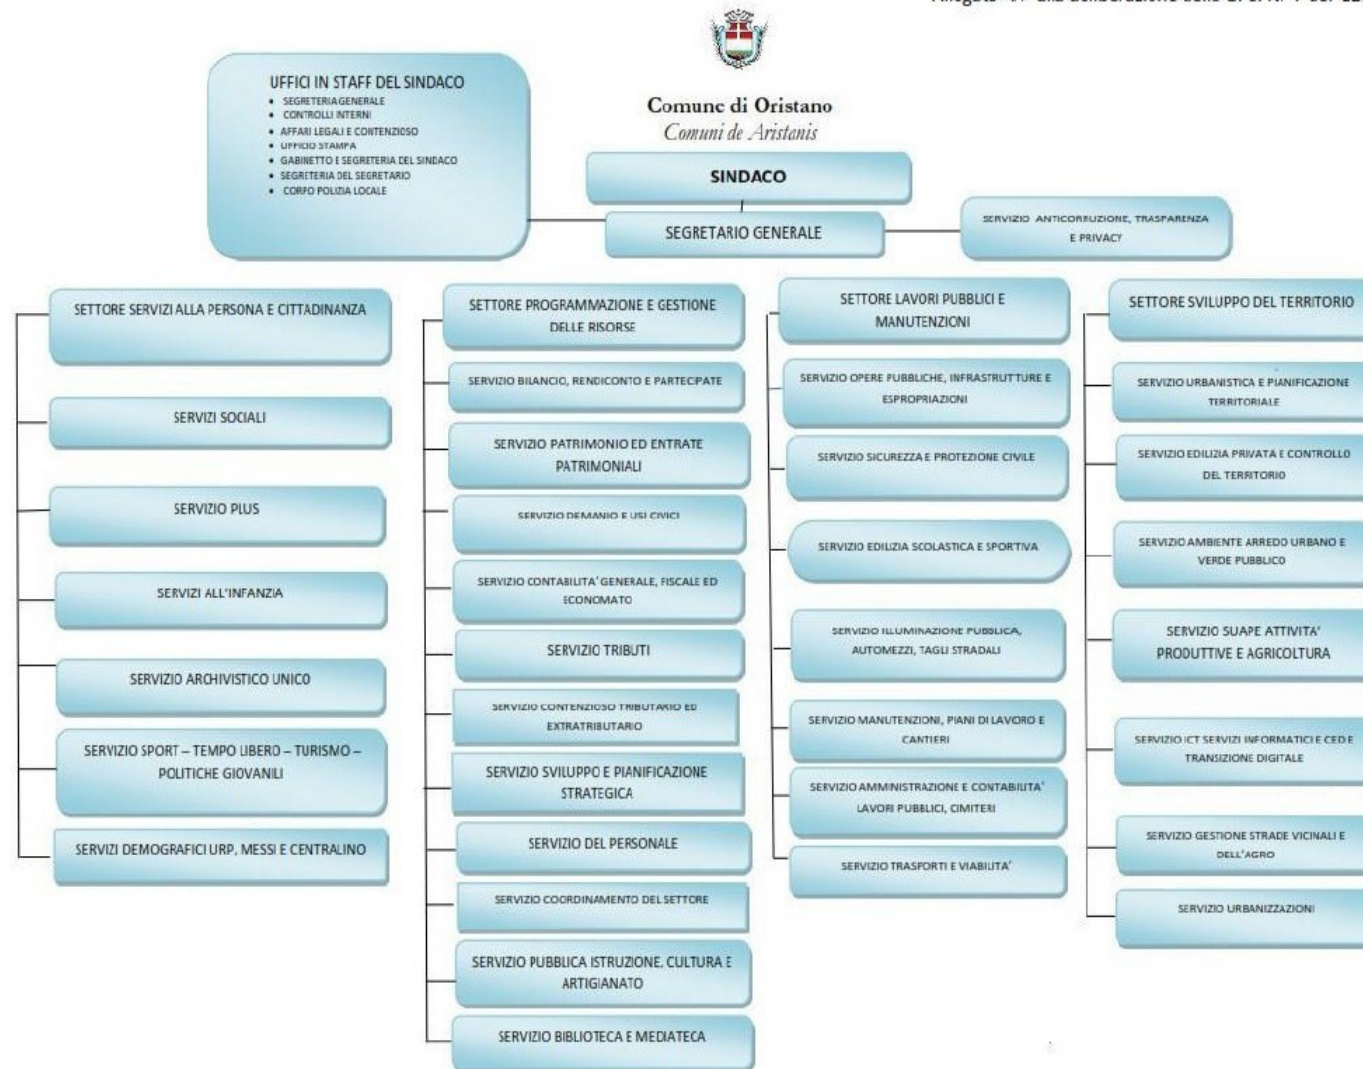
Allegato "A" alla deliberazione della G. C. N. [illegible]

Comune di Oristano
Comuni de Aristanis

UFFICI IN STAFF DEL SINDACO
• SEGRETERIA GENERALE
• CONTROLLI INTERNI
• AFFARI LEGALI E CONTENZIOSO
• UFFICIO STAMPA
• GABINETTO E SEGRETERIA DEL SINDACO
• SEGRETERIA DEL SEGRETARIO
• CORPO POLIZIA LOCALE

SINDACO

SEGRETARIO GENERALE

SERVIZIO ANTICORRUZIONE, TRASPARENZA E PRIVACY

SETTORE SERVIZI ALLA PERSONA E CITTADINANZA

SERVIZI SOCIALI

SERVIZIO PLUS

SERVIZI ALL'INFANZIA

SERVIZIO ARCHIVISTICO UNICO

SERVIZIO SPORT – TEMPO LIBERO – TURISMO – POLITICHE GIOVANILI

SERVIZI DEMOGRAFICI URP, MESSI E CENTRALINO

SETTORE PROGRAMMAZIONE E GESTIONE DELLE RISORSE

SERVIZIO BILANCIO, RENDICONTO E PARTECIPATE

SERVIZIO PATRIMONIO ED ENTRATE PATRIMONIALI

SERVIZIO DEMANIO E USI CIVICI

SERVIZIO CONTABILITA' GENERALE, FISCALE ED ECONOMATO

SERVIZIO TRIBUTI

SERVIZIO CONTENZIOSO TRIBUTARIO ED EXTRATRIBUTARIO

SERVIZIO SVILUPPO E PIANIFICAZIONE STRATEGICA

SERVIZIO DEL PERSONALE

SERVIZIO COORDINAMENTO DEL SETTORE

SERVIZIO PUBBLICA ISTRUZIONE, CULTURA E ARTIGIANATO

SERVIZIO BIBLIOTECA E MEDIATECA

SETTORE LAVORI PUBBLICI E MANUTENZIONI

SERVIZIO OPERE PUBBLICHE, INFRASTRUTTURE E ESPROPRIAZIONI

SERVIZIO SICUREZZA E PROTEZIONE CIVILE

SERVIZIO EDILIZIA SCOLASTICA E SPORTIVA

SERVIZIO ILLUMINAZIONE PUBBLICA, AUTOMEZZI, TAGLI STRADALI

SERVIZIO MANUTENZIONI, PIANI DI LAVORO E CANTIERI

SERVIZIO AMMINISTRAZIONE E CONTABILITA' LAVORI PUBBLICI, CIMITERI

SERVIZIO TRASPORTI E VIABILITA'

SETTORE SVILUPPO DEL TERRITORIO

SERVIZIO URBANISTICA E PIANIFICAZIONE TERRITORIALE

SERVIZIO EDILIZIA PRIVATA E CONTROLLO DEL TERRITORIO

SERVIZIO AMBIENTE ARREDO URBANO E VERDE PUBBLICO

SERVIZIO SUAPE ATTIVITA' PRODUTTIVE E AGRICOLTURA

SERVIZIO ICT SERVIZI INFORMATICI E CED E TRANSIZIONE DIGITALE

SERVIZIO GESTIONE STRADE VICINALI E DELL'AGRO

SERVIZIO URBANIZZAZIONI